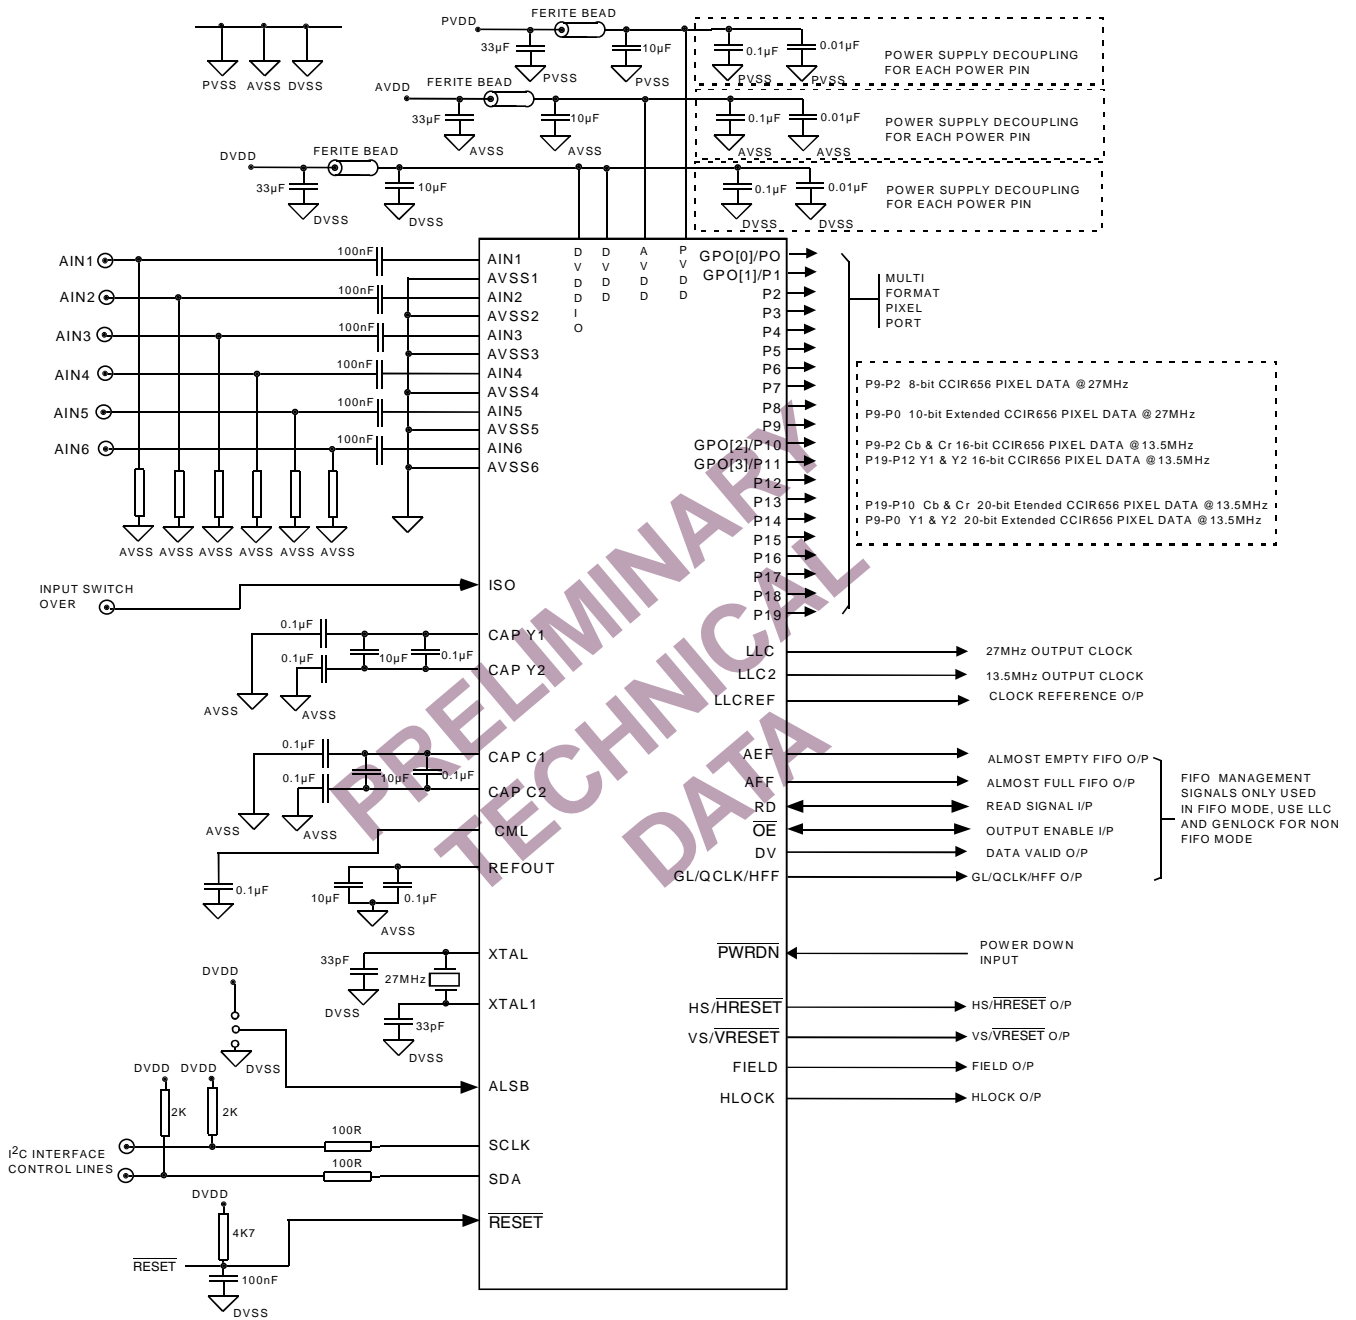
PVSS AVSS DVSS

PVDD FERITE BEAD 33µF PVSS 10µF PVSS 0.1µF PVSS 0.01µF PVSS POWER SUPPLY DECOUPLING FOR EACH POWER PIN

AVDD FERITE BEAD 33µF AVSS 10µF AVSS 0.1µF AVSS 0.01µF AVSS POWER SUPPLY DECOUPLING FOR EACH POWER PIN

DVDD FERITE BEAD 33µF DVSS 10µF DVSS 0.1µF DVSS 0.01µF DVSS POWER SUPPLY DECOUPLING FOR EACH POWER PIN

AIN1 100nF AIN1
AIN2 100nF AVSS1 AIN2
AIN3 100nF AVSS2 AIN3
AIN4 100nF AVSS3 AIN4
AIN5 100nF AVSS4 AIN5
AIN6 100nF AVSS5 AIN6 AVSS6

AVSS AVSS AVSS AVSS AVSS AVSS

DVDDIO DVDD AVDD PVDD

GPO[0]/PO
GPO[1]/P1
P2
P3
P4
P5
P6
P7
P8
P9
GPO[2]/P10
GPO[3]/P11
P12
P13
P14
P15
P16
P17
P18
P19

MULTI FORMAT PIXEL PORT

P9-P2 8-bit CCIR656 PIXEL DATA @27MHz
P9-P0 10-bit Extended CCIR656 PIXEL DATA @27MHz
P9-P2 Cb & Cr 16-bit CCIR656 PIXEL DATA @13.5MHz
P19-P12 Y1 & Y2 16-bit CCIR656 PIXEL DATA @13.5MHz
P19-P10 Cb & Cr 20-bit Etended CCIR656 PIXEL DATA @13.5MHz
P9-P0 Y1 & Y2 20-bit Extended CCIR656 PIXEL DATA @13.5MHz

INPUT SWITCH OVER ISO

0.1µF 0.1µF 10µF 0.1µF CAP Y1 CAP Y2 AVSS AVSS
0.1µF 0.1µF 10µF 0.1µF CAP C1 CAP C2 AVSS AVSS
CML 0.1µF
REFOUT 10µF 0.1µF AVSS

LLC 27MHz OUTPUT CLOCK
LLC2 13.5MHz OUTPUT CLOCK
LLCREF CLOCK REFERENCE O/P
AEF ALMOST EMPTY FIFO O/P
AFF ALMOST FULL FIFO O/P
RD READ SIGNAL I/P
$\overline{OE}$ OUTPUT ENABLE I/P
DV DATA VALID O/P
GL/QCLK/HFF GL/QCLK/HFF O/P

FIFO MANAGEMENT SIGNALS ONLY USED IN FIFO MODE, USE LLC AND GENLOCK FOR NON FIFO MODE

33pF DVSS 27MHz XTAL XTAL1 33pF DVSS

$\overline{PWRDN}$ POWER DOWN INPUT

HS/$\overline{HRESET}$ HS/$\overline{HRESET}$ O/P
VS/$\overline{VRESET}$ VS/$\overline{VRESET}$ O/P
FIELD FIELD O/P
HLOCK HLOCK O/P

DVDD DVSS ALSB

DVDD DVDD 2K 2K
I$^2$C INTERFACE CONTROL LINES 100R SCLK 100R SDA

DVDD 4K7 $\overline{RESET}$ 100nF DVSS $\overline{RESET}$

PRELIMINARY TECHNICAL DATA